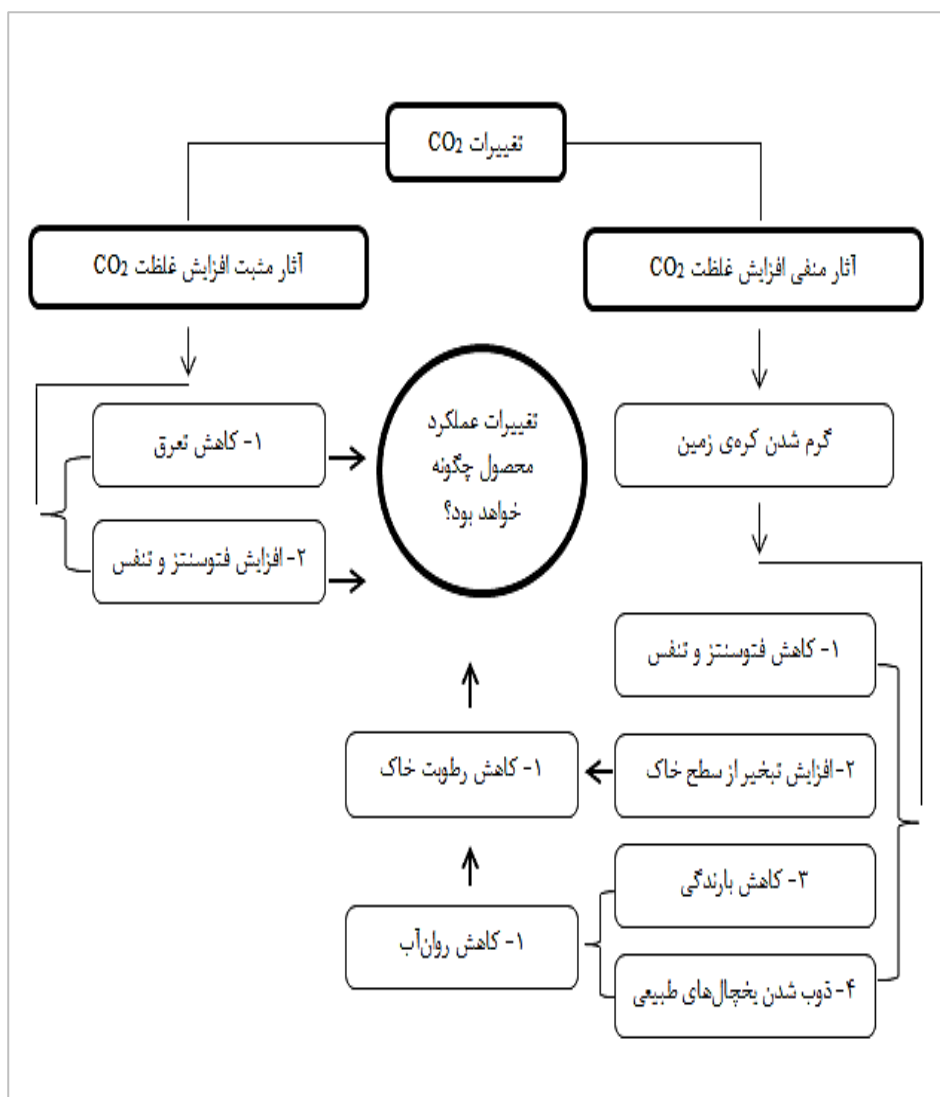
تغییرات $CO_2$

آثار منفی افزایش غلظت $CO_2$

آثار مثبت افزایش غلظت $CO_2$

گرم شدن کره‌ی زمین

تغییرات عملکرد محصول چگونه خواهد بود؟

۱- کاهش تعرق

۲- افزایش فتوسنتز و تنفس

۱- کاهش فتوسنتز و تنفس

۲-افزایش تبخیر از سطح خاک

۱- کاهش رطوبت خاک

۳- کاهش بارندگی

۱- کاهش روان‌آب

۴- ذوب شدن یخچال‌های طبیعی